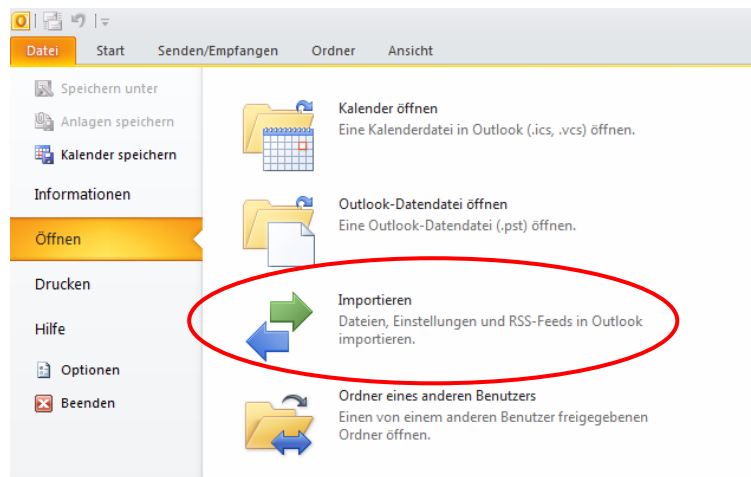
Datei
Start
Senden/Empfangen
Ordner
Ansicht

Speichern unter
Anlagen speichern
Kalender speichern
Informationen
Öffnen
Drucken
Hilfe
Optionen
Beenden

Kalender öffnen
Eine Kalenderdatei in Outlook (.ics, .vcs) öffnen.

Outlook-Datendatei öffnen
Eine Outlook-Datendatei (.pst) öffnen.

Importieren
Dateien, Einstellungen und RSS-Feeds in Outlook importieren.

Ordner eines anderen Benutzers
Einen von einem anderen Benutzer freigegebenen Ordner öffnen.